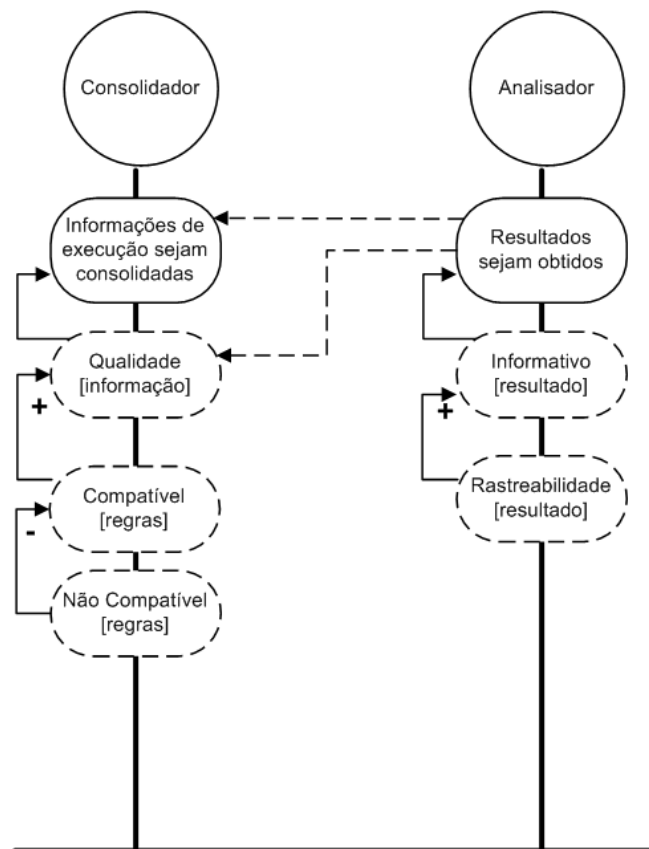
Consolidador

Analisador

Informações de execução sejam consolidadas

Resultados sejam obtidos

Qualidade [informação]

+

Informativo [resultado]

+

Compatível [regras]

-

Rastreabilidade [resultado]

Não Compatível [regras]